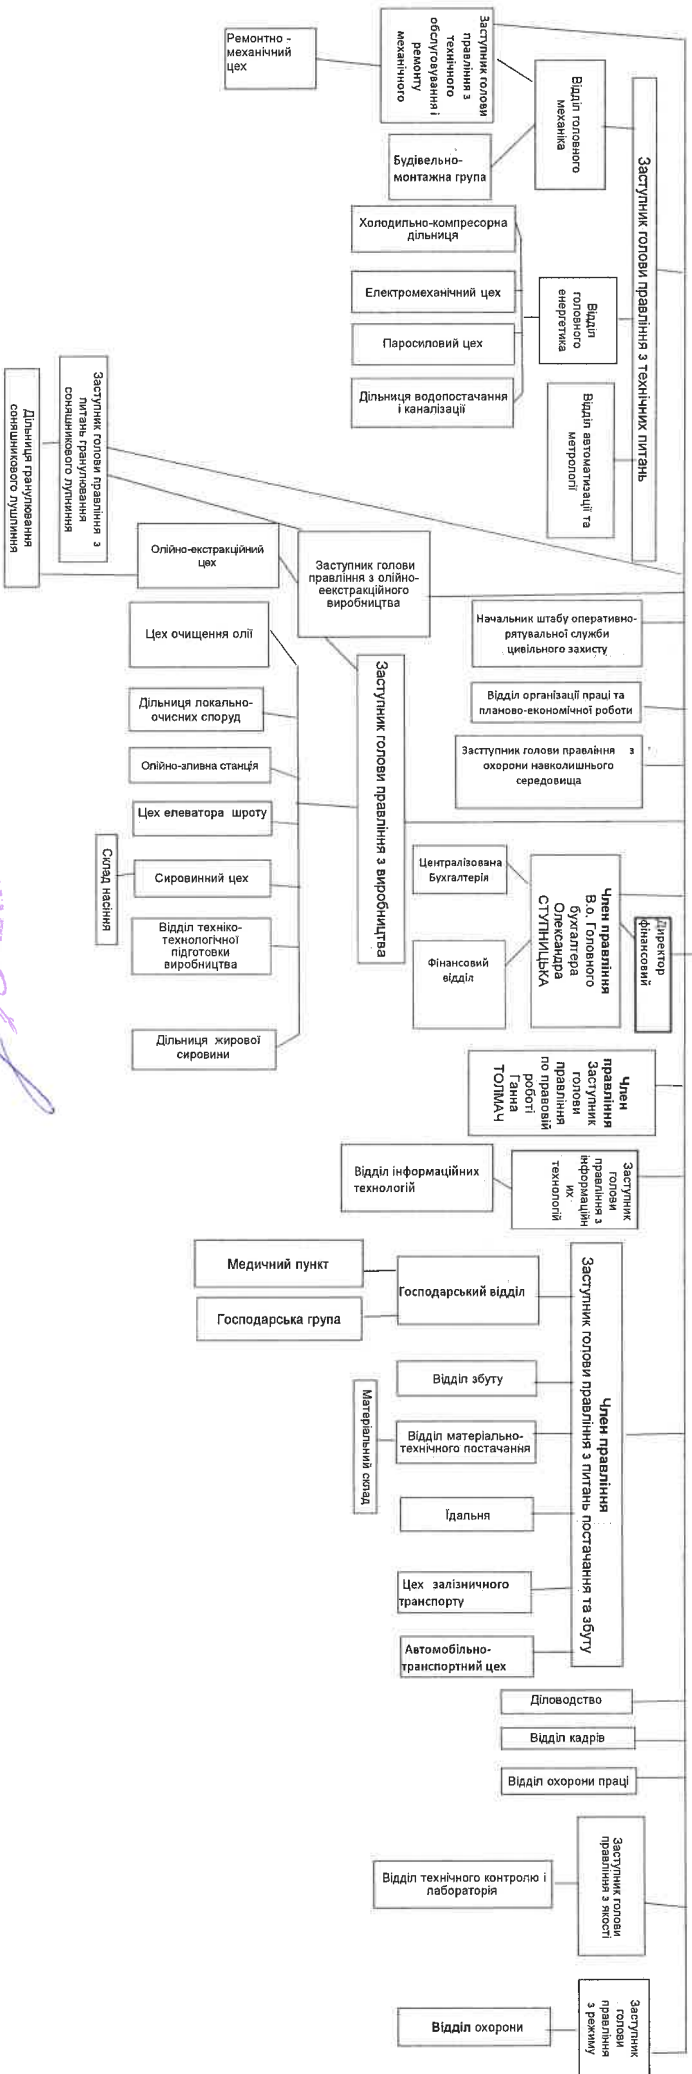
Ремонтно - механічний цех

Заступник голови правління з технічного обслуговування і ремонту механічного

Відділ головного механіка

Будівельно-монтажна група

Заступник голови правління з технічних питань

Холодильно-компресорна дільниця

Електромеханічний цех

Паросиловий цех

Дільниця водопостачання і каналізації

Відділ головного енергетика

Відділ автоматизації та метрології

Дільниця гранулювання соняшникового лушпиння

Заступник голови правління з питань гранулювання соняшникового лушпиння

Олійно-екстракційний цех

Заступник голови правління з олійно-еекстракційного виробництва

Цех очищення олії

Дільниця локально-очисних споруд

Олійно-зливна станція

Цех елеватора шроту

Склад насіння

Сировинний цех

Відділ техніко-технологічної підготовки виробництва

Дільниця жирової сировини

Заступник голови правління з виробництва

Начальник штабу оперативно-рятувальної служби цивільного захисту

Відділ організації праці та планово-економічної роботи

Засттупник голови правління з охорони навколишнього середовища

Централізована Бухгалтерія

Фінансовий відділ

Член правління В.о. Головного бухгалтера Олександра СТУПНИЦЬКА

Директор фінансовий

Член правління Заступник голови правління по правовій роботі Ганна ТОЛМАЧ

Відділ інформаційних технологій

Заступник голови правління з інформаційних технологій

Медичний пункт

Господарська група

Господарський відділ

Відділ збуту

Матеріальний склад

Відділ матеріально-технічного постачання

Їдальня

Цех залізничного транспорту

Автомобільно-транспортний цех

Член правління Заступник голови правління з питань постачання та збуту

Діловодство

Відділ кадрів

Відділ охорони праці

Відділ технічного контролю і лабораторія

Заступник голови правління з якості

Відділ охорони

Заступник голови правління з режиму